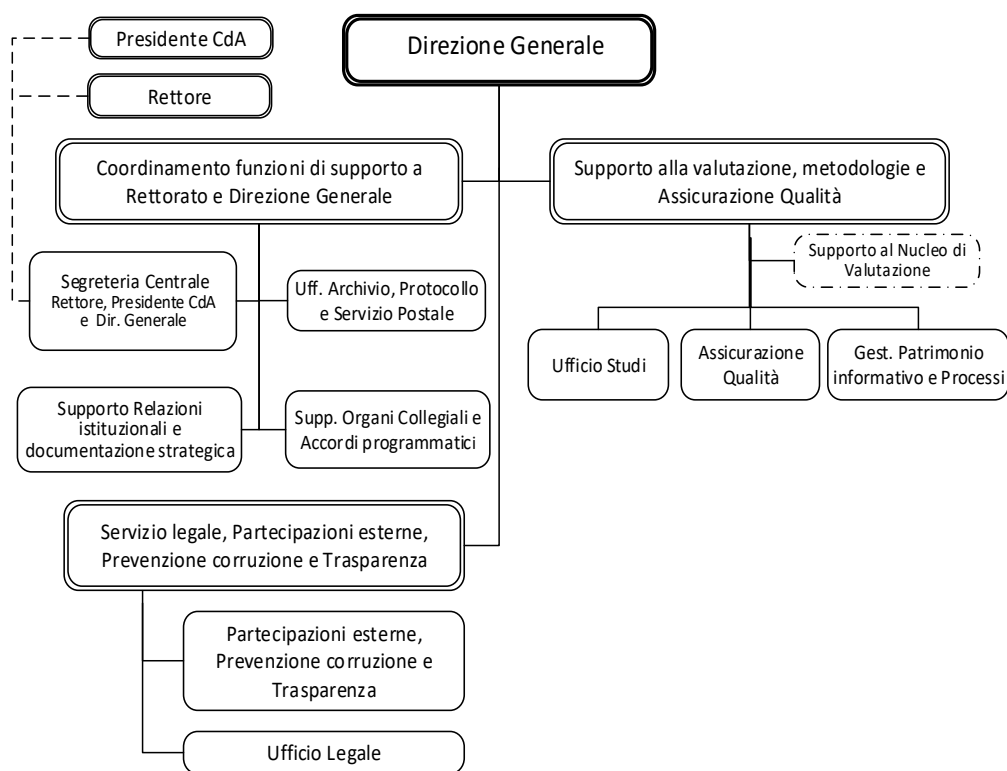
Presidente CdA

Rettore

Direzione Generale

Coordinamento funzioni di supporto a Rettorato e Direzione Generale

Supporto alla valutazione, metodologie e Assicurazione Qualità

Supporto al Nucleo di Valutazione

Segreteria Centrale Rettore, Presidente CdA e Dir. Generale

Uff. Archivio, Protocollo e Servizio Postale

Ufficio Studi

Assicurazione Qualità

Gest. Patrimonio informativo e Processi

Supporto Relazioni istituzionali e documentazione strategica

Supp. Organi Collegiali e Accordi programmatici

Servizio legale, Partecipazioni esterne, Prevenzione corruzione e Trasparenza

Partecipazioni esterne, Prevenzione corruzione e Trasparenza

Ufficio Legale